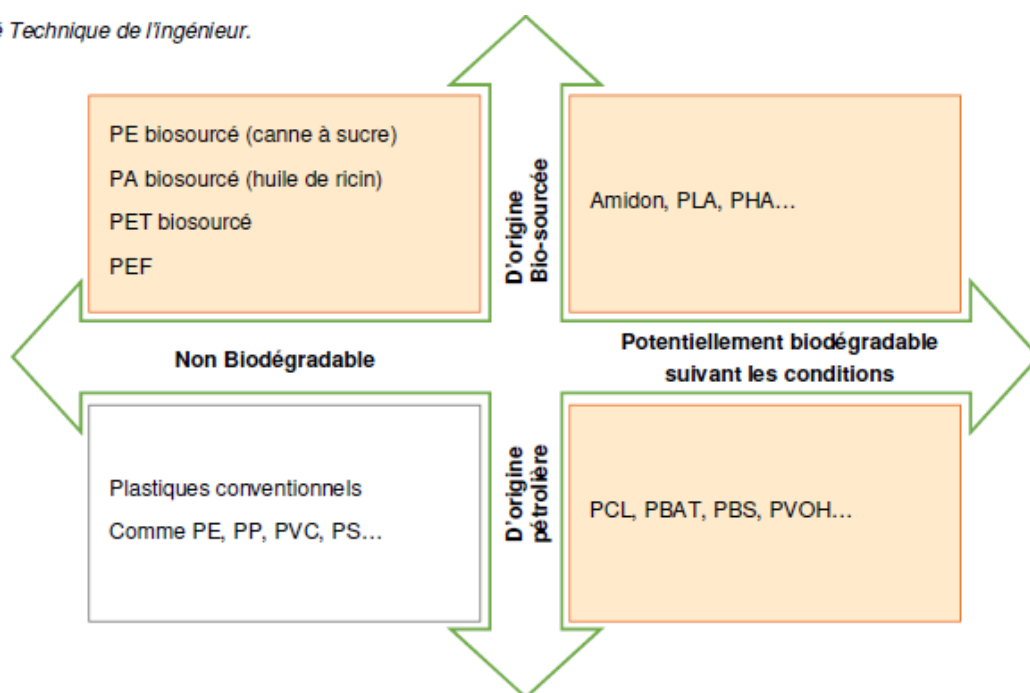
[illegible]é Technique de l'ingénieur.

PE biosourcé (canne à sucre)

PA biosourcé (huile de ricin)

PET biosourcé

PEF

D'origine Bio-sourcée

Amidon, PLA, PHA…

Non Biodégradable

Potentiellement biodégradable suivant les conditions

Plastiques conventionnels

Comme PE, PP, PVC, PS…

D'origine pétrolière

PCL, PBAT, PBS, PVOH…